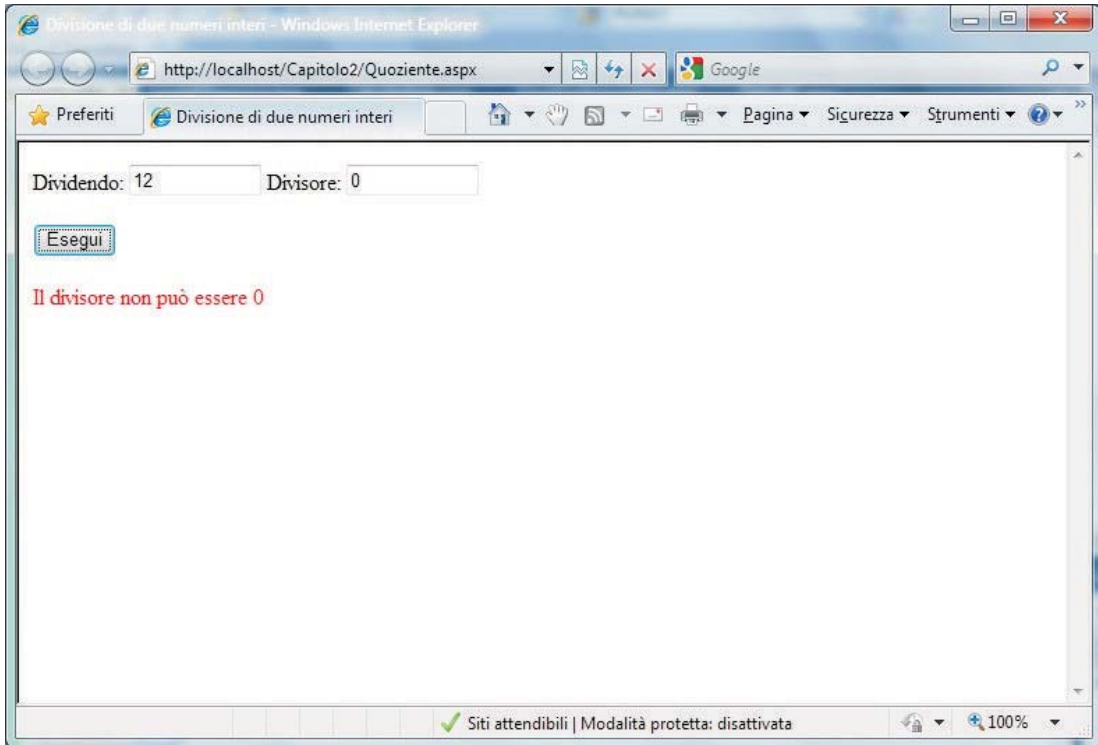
Divisione di due numeri interi - Windows Internet Explorer

http://localhost/Capitolo2/Quoziente.aspx

Google

Preferiti

Divisione di due numeri interi

Pagina ▾ Sicurezza ▾ Strumenti ▾

Dividendo: 12 Divisore: 0

Esegui

Il divisore non può essere 0

Siti attendibili | Modalità protetta: disattivata

100%